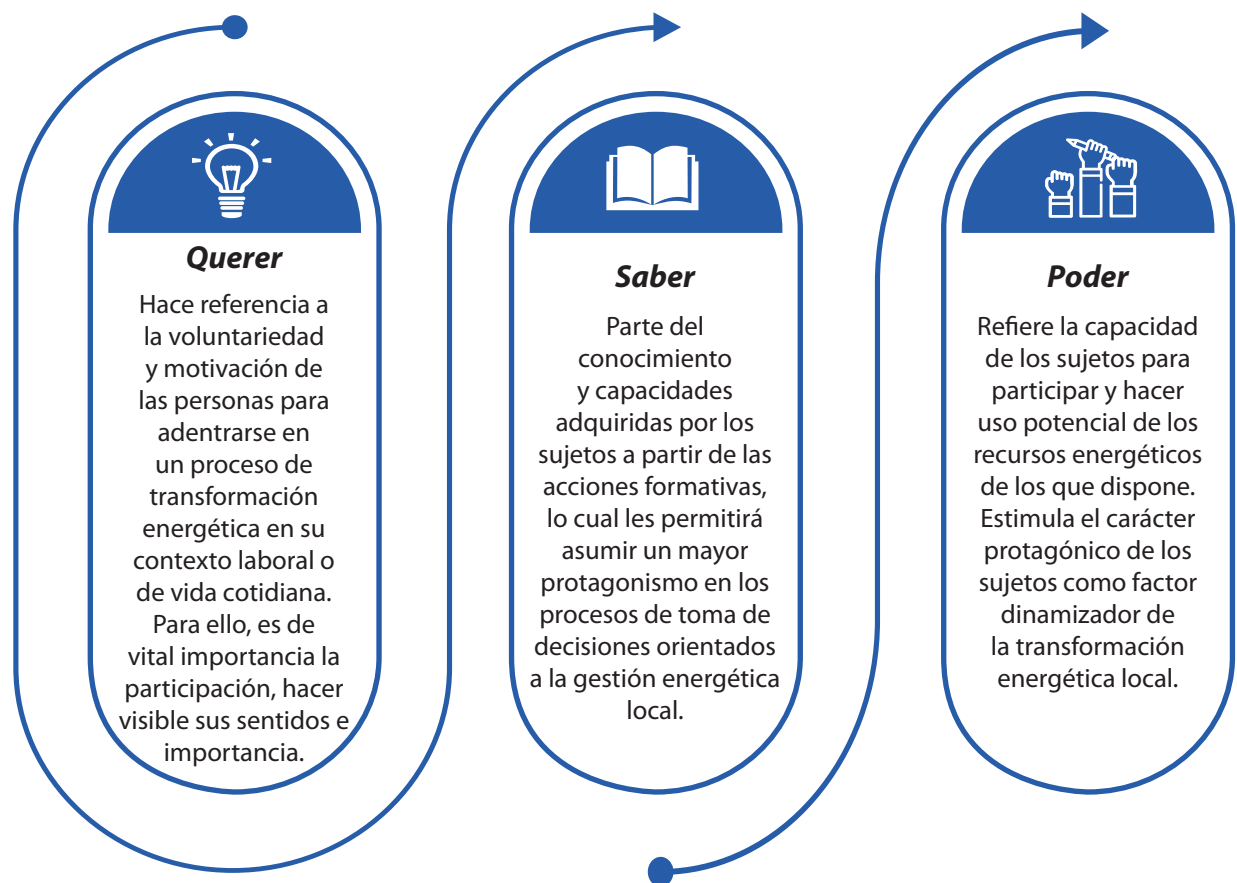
Querer

Hace referencia a la voluntariedad y motivación de las personas para adentrarse en un proceso de transformación energética en su contexto laboral o de vida cotidiana. Para ello, es de vital importancia la participación, hacer visible sus sentidos e importancia.

Saber

Parte del conocimiento y capacidades adquiridas por los sujetos a partir de las acciones formativas, lo cual les permitirá asumir un mayor protagonismo en los procesos de toma de decisiones orientados a la gestión energética local.

Poder

Refiere la capacidad de los sujetos para participar y hacer uso potencial de los recursos energéticos de los que dispone. Estimula el carácter protagónico de los sujetos como factor dinamizador de la transformación energética local.